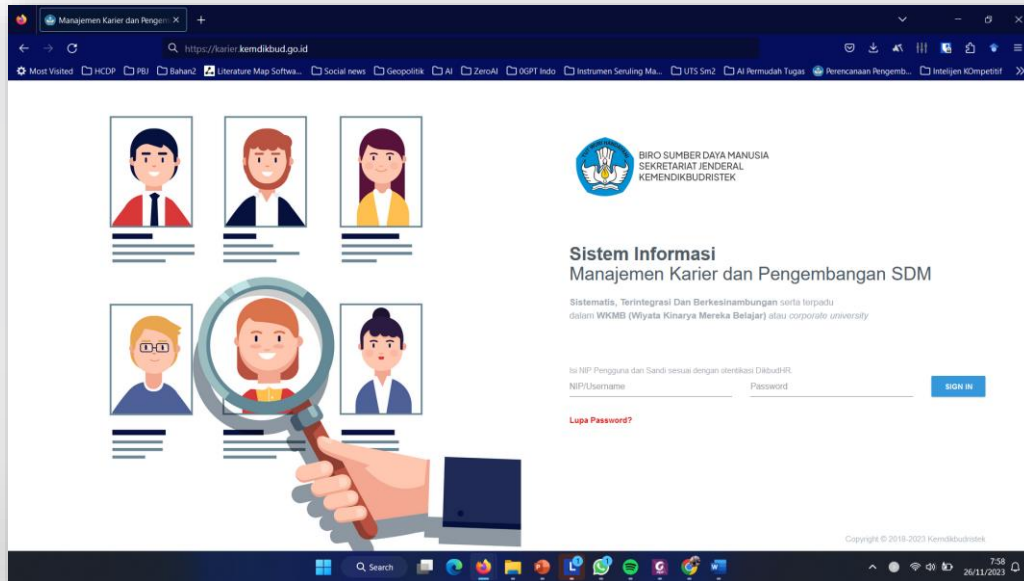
Manajemen Karier dan Pengem ×

+

https://karier.kemdikbud.go.id

Most Visited HCDP PBJ Bahan2 Literature Map Softwa... Social news Geopolitik AI ZeroAI 0GPT Indo Instrumen Seruling Ma... UTS Sm2 AI Permudah Tugas Perencanaan Pengemb... Intelijen KOmpetitif

BIRO SUMBER DAYA MANUSIA
SEKRETARIAT JENDERAL
KEMENDIKBUDRISTEK

Sistem Informasi
Manajemen Karier dan Pengembangan SDM

Sistematis, Terintegrasi Dan Berkesinambungan serta terpadu dalam WKMB (Wiyata Kinarya Mereka Belajar) atau corporate university

Isi NIP Pengguna dan Sandi sesuai dengan otentikasi DikbudHR.

NIP/Username

Password

SIGN IN

Lupa Password?

Copyright © 2018-2023 Kemdikbudristek

Search

7:58
26/11/2023